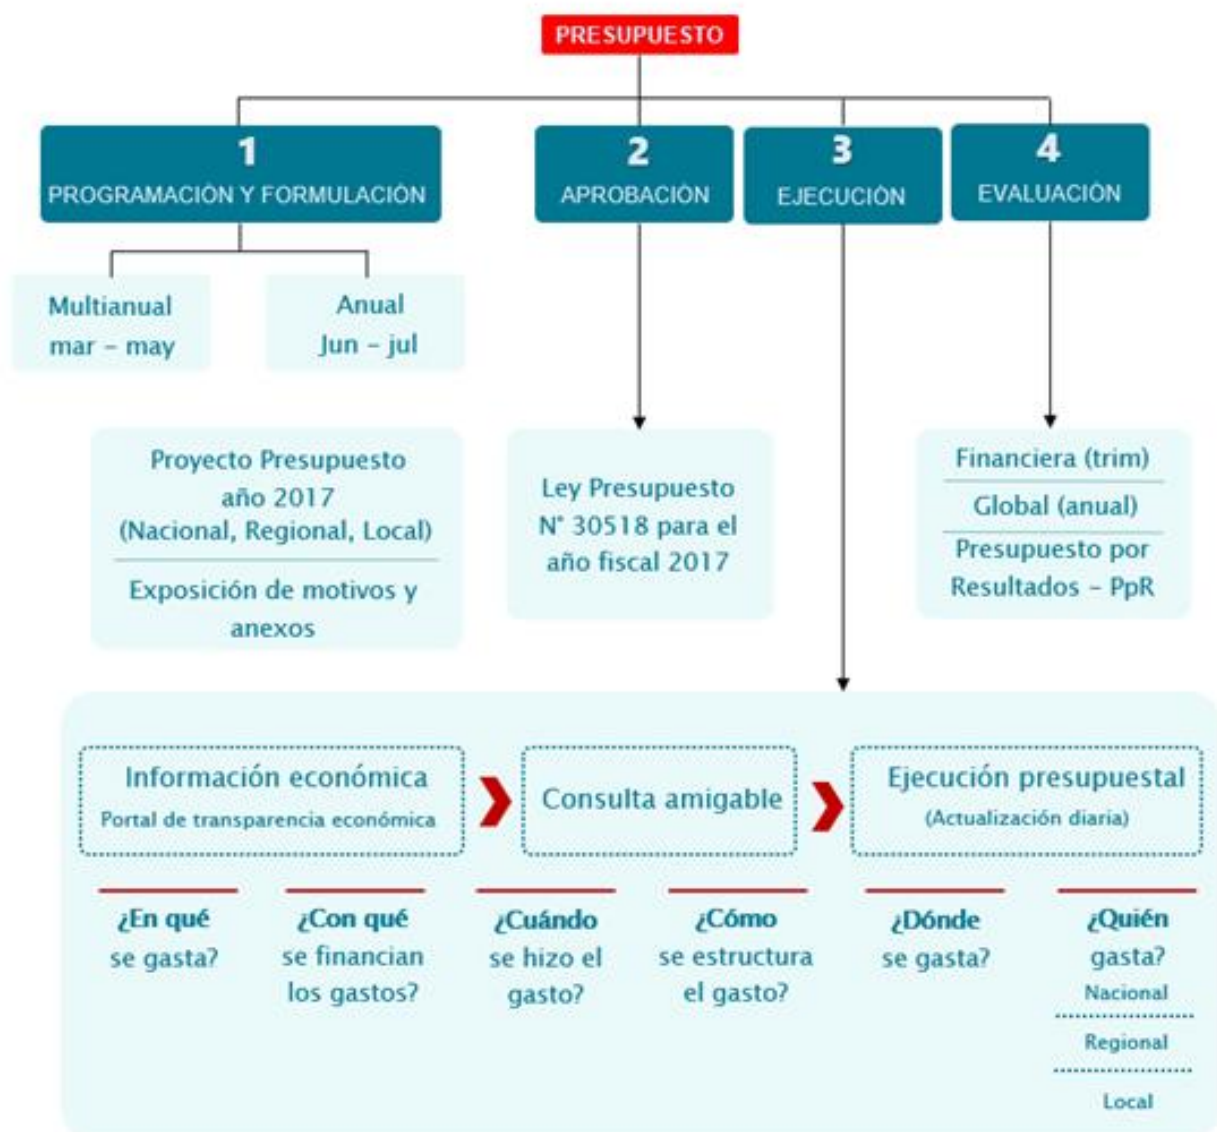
PRESUPUESTO

1
PROGRAMACIÓN Y FORMULACIÓN

2
APROBACIÓN

3
EJECUCIÓN

4
EVALUACIÓN

Multianual
mar – may

Anual
Jun – jul

Proyecto Presupuesto año 2017 (Nacional, Regional, Local)

Exposición de motivos y anexos

Ley Presupuesto N° 30518 para el año fiscal 2017

Financiera (trim)

Global (anual)

Presupuesto por Resultados – PpR

Información económica
Portal de transparencia económica

Consulta amigable

Ejecución presupuestal
(Actualización diaria)

¿En qué se gasta?

¿Con qué se financian los gastos?

¿Cuándo se hizo el gasto?

¿Cómo se estructura el gasto?

¿Dónde se gasta?

¿Quién gasta?
Nacional
Regional
Local